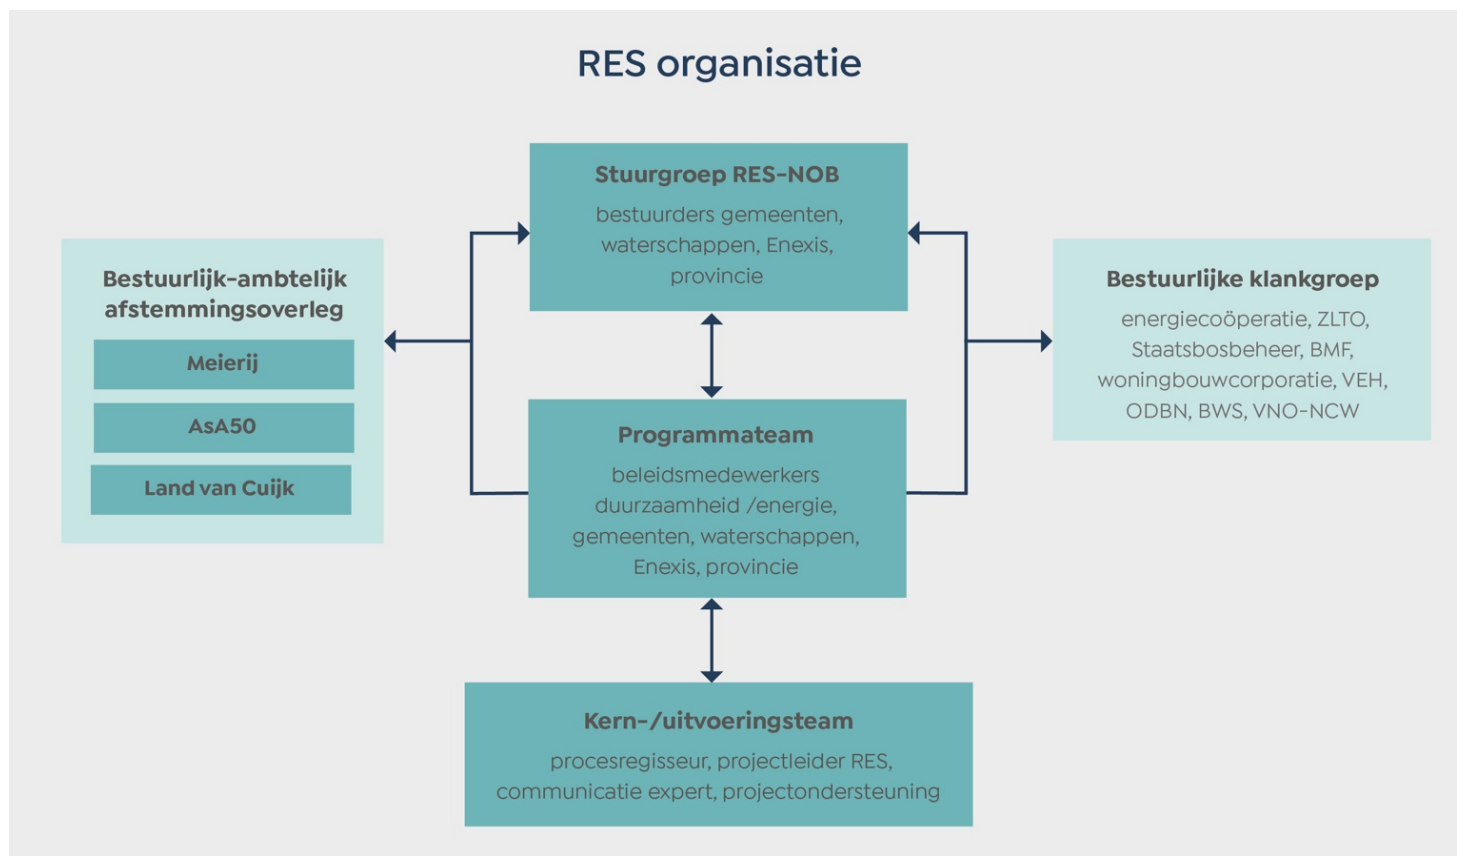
RES organisatie

Bestuurlijk-ambtelijk afstemmingsoverleg

Meierij

AsA50

Land van Cuijk

Stuurgroep RES-NOB

bestuurders gemeenten, waterschappen, Enexis, provincie

Bestuurlijke klankgroep

energiecoöperatie, ZLTO, Staatsbosbeheer, BMF, woningbouwcorporatie, VEH, ODBN, BWS, VNO-NCW

Programmateam

beleidsmedewerkers duurzaamheid /energie, gemeenten, waterschappen, Enexis, provincie

Kern-/uitvoeringsteam

procesregisseur, projectleider RES, communicatie expert, projectondersteuning